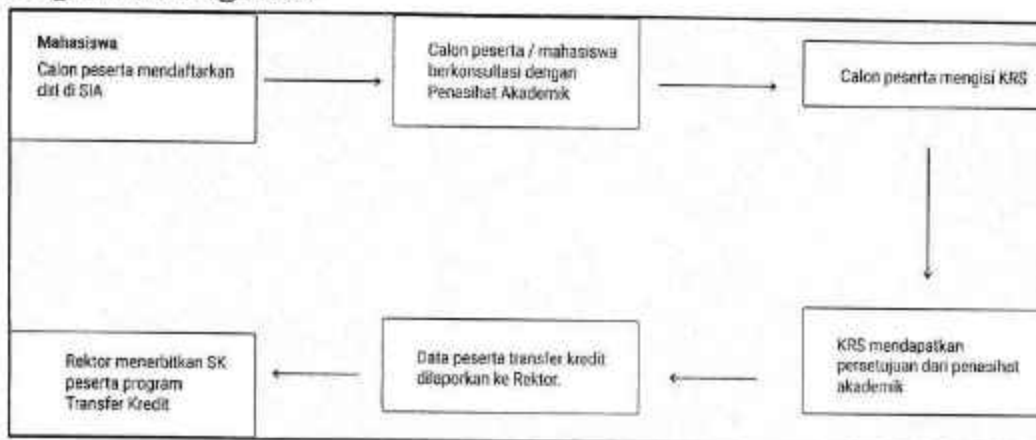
Mahasiswa
Calon peserta mendaftarkan diri di SIA

Calon peserta / mahasiswa berkonsultasi dengan Penasihat Akademik

Calon peserta mengisi KRS

KRS mendapatkan persetujuan dari penasihat akademik

Data peserta transfer kredit dilaporkan ke Rektor.

Rektor menerbitkan SK peserta program Transfer Kredit